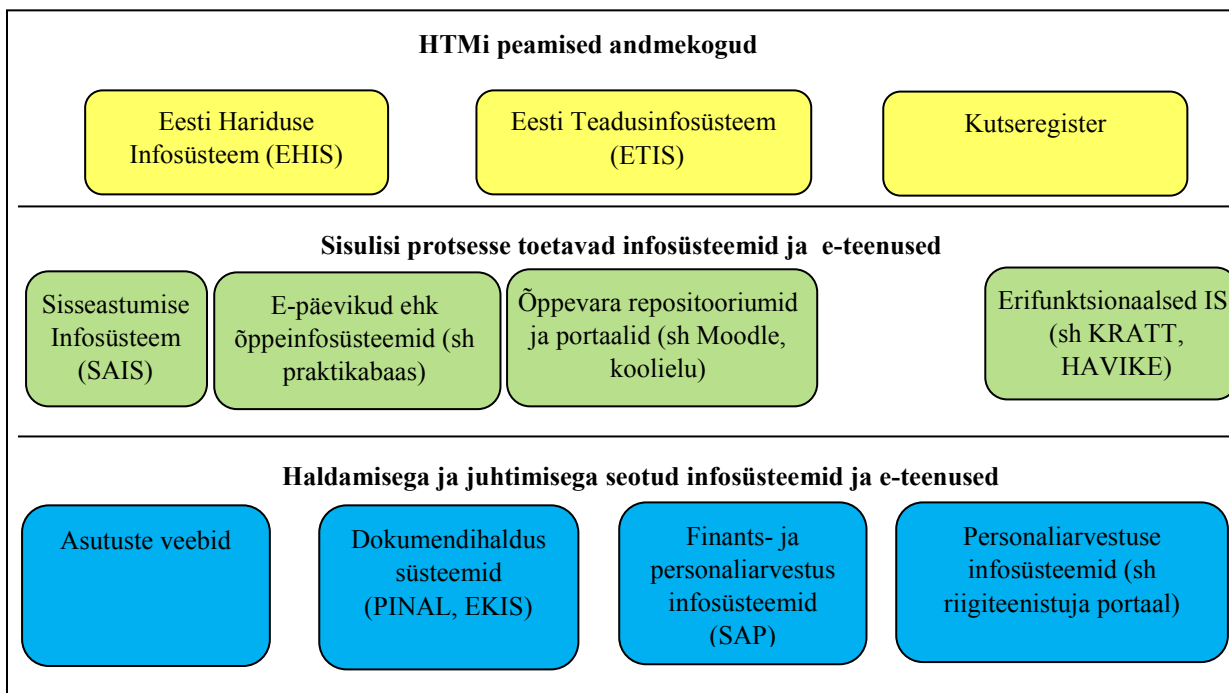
HTMi peamised andmekogud

Eesti Hariduse Infosüsteem (EHIS)

Eesti Teadusinfosüsteem (ETIS)

Kutseregister

Sisulisi protsesse toetavad infosüsteemid ja e-teenused

Sisseastumise Infosüsteem (SAIS)

E-päevikud ehk õppeinfosüsteemid (sh praktikabaas)

Õppevara repositooriumid ja portaalid (sh Moodle, koolielu)

Erifunktsionaalsed IS (sh KRATT, HAVIKE)

Haldamisega ja juhtimisega seotud infosüsteemid ja e-teenused

Asutuste veebid

Dokumendihaldus süsteemid (PINAL, EKIS)

Finants- ja personaliarvestus infosüsteemid (SAP)

Personaliarvestuse infosüsteemid (sh riigiteenistuja portaal)